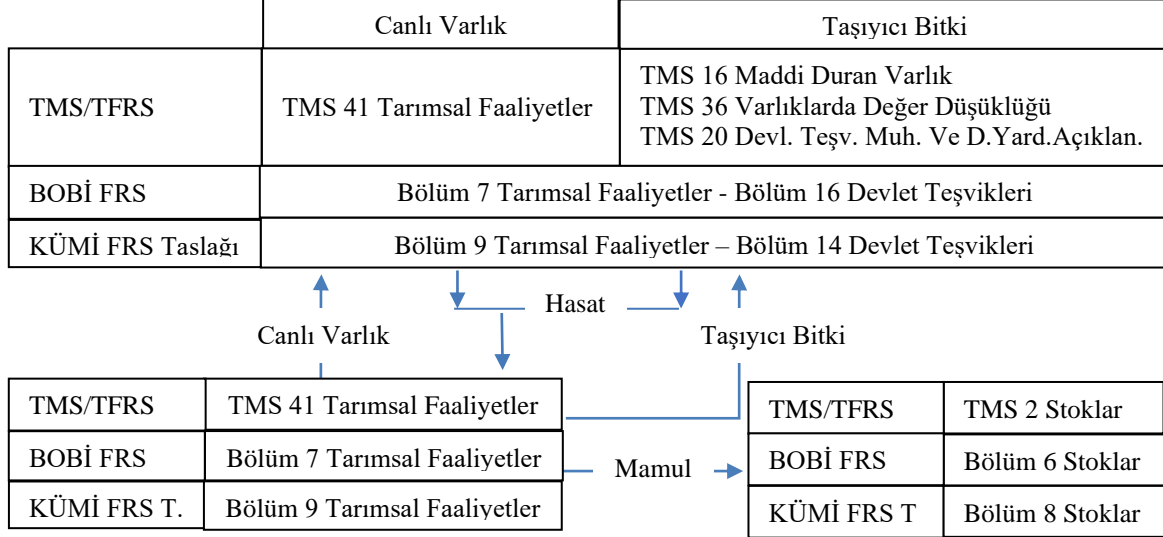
| | Canlı Varlık | Taşıyıcı Bitki |
|---|---|---|
| TMS/TFRS | TMS 41 Tarımsal Faaliyetler | TMS 16 Maddi Duran Varlık<br>TMS 36 Varlıklarda Değer Düşüklüğü<br>TMS 20 Devl. Teşv. Muh. Ve D.Yard.Açıklan. |
| BOBİ FRS | Bölüm 7 Tarımsal Faaliyetler - Bölüm 16 Devlet Teşvikleri | |
| KÜMİ FRS Taslağı | Bölüm 9 Tarımsal Faaliyetler – Bölüm 14 Devlet Teşvikleri | |

Hasat

Canlı Varlık

Taşıyıcı Bitki

| TMS/TFRS | TMS 41 Tarımsal Faaliyetler |
|---|---|
| BOBİ FRS | Bölüm 7 Tarımsal Faaliyetler |
| KÜMİ FRS T. | Bölüm 9 Tarımsal Faaliyetler |

Mamul

| TMS/TFRS | TMS 2 Stoklar |
|---|---|
| BOBİ FRS | Bölüm 6 Stoklar |
| KÜMİ FRS T | Bölüm 8 Stoklar |